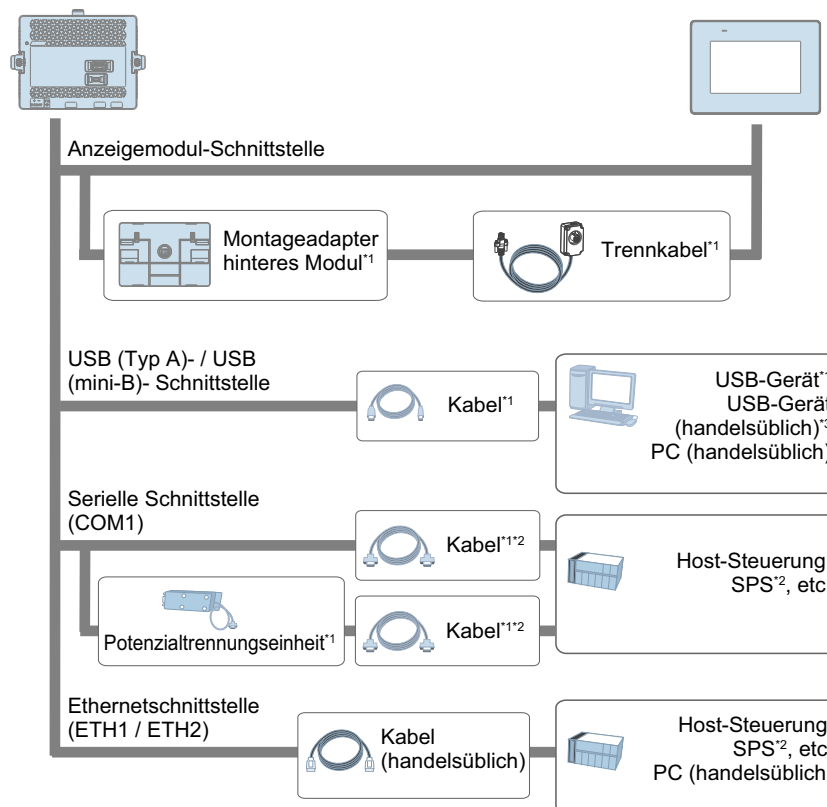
Anzeigemodul-Schnittstelle

Montageadapter hinteres Modul$^{*1}$

Trennkabel$^{*1}$

USB (Typ A)- / USB (mini-B)- Schnittstelle

Kabel$^{*1}$

USB-Gerät$^{*1}$
USB-Gerät (handelsüblich)$^{*3}$
PC (handelsüblich)

Serielle Schnittstelle (COM1)

Kabel$^{*1*2}$

Host-Steuerung
SPS$^{*2}$, etc

Potenzialtrennungseinheit$^{*1}$

Kabel$^{*1*2}$

Ethernetschnittstelle (ETH1 / ETH2)

Kabel (handelsüblich)

Host-Steuerung
SPS$^{*2}$, etc
PC (handelsüblich)